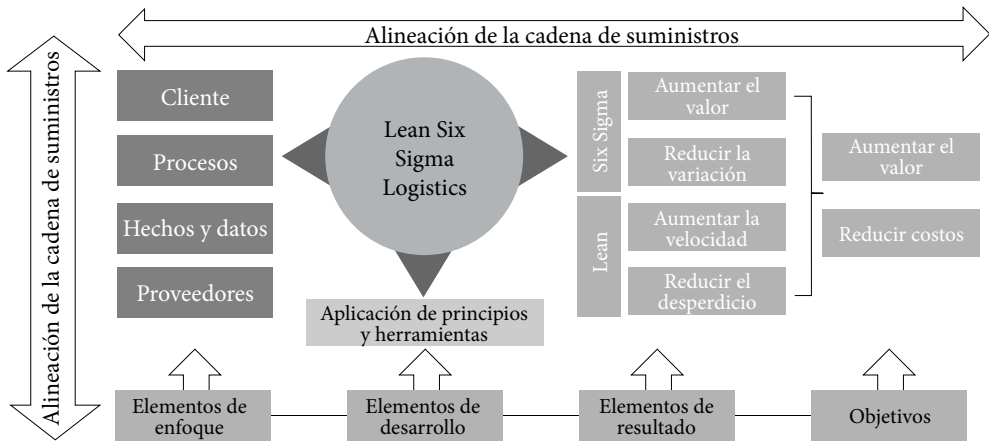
Alineación de la cadena de suministros

Alineación de la cadena de suministros

Cliente

Procesos

Hechos y datos

Proveedores

Lean Six Sigma Logistics

Aplicación de principios y herramientas

Six Sigma

Lean

Aumentar el valor

Reducir la variación

Aumentar la velocidad

Reducir el desperdicio

Aumentar el valor

Reducir costos

Elementos de enfoque

Elementos de desarrollo

Elementos de resultado

Objetivos